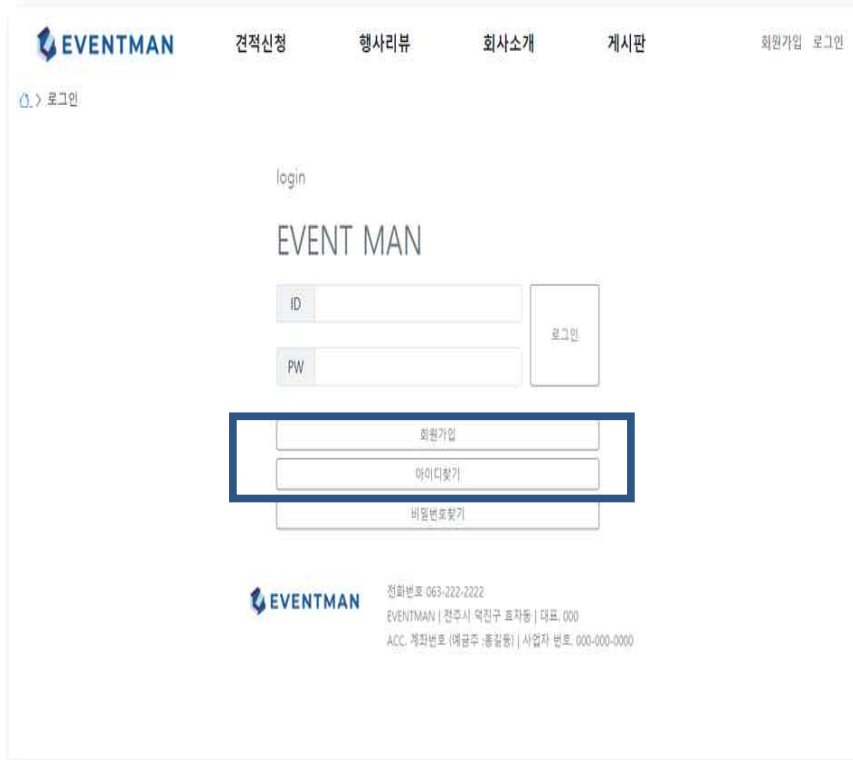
EVENTMAN 견적신청 행사리뷰 회사소개 게시판 회원가입 로그인

> 로그인

login

EVENT MAN

ID

PW

로그인

회원가입

아이디찾기

비밀번호찾기

EVENTMAN

전화번호 063-222-2222
EVENTMAN | 전주시 덕진구 효자동 | 대표. 000
ACC. 계좌번호 (예금주 :홍길동) | 사업자 번호. 000-000-0000